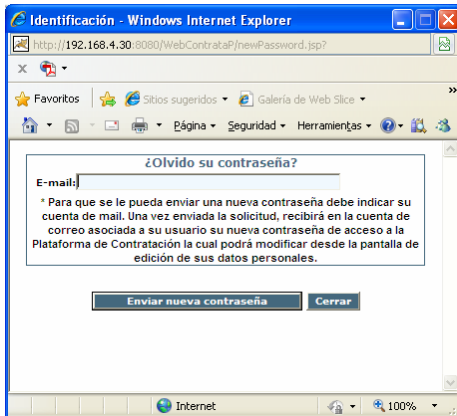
Identificación - Windows Internet Explorer

http://192.168.4.30:8080/WebContrataP/newPassword.jsp?

x

Favoritos | Sitios sugeridos ▾ | Galería de Web Slice ▾

Página ▾ Seguridad ▾ Herramientas ▾

¿Olvido su contraseña?

E-mail:

* Para que se le pueda enviar una nueva contraseña debe indicar su cuenta de mail. Una vez enviada la solicitud, recibirá en la cuenta de correo asociada a su usuario su nueva contraseña de acceso a la Plataforma de Contratación la cual podrá modificar desde la pantalla de edición de sus datos personales.

Enviar nueva contraseña | Cerrar

Internet | 100%